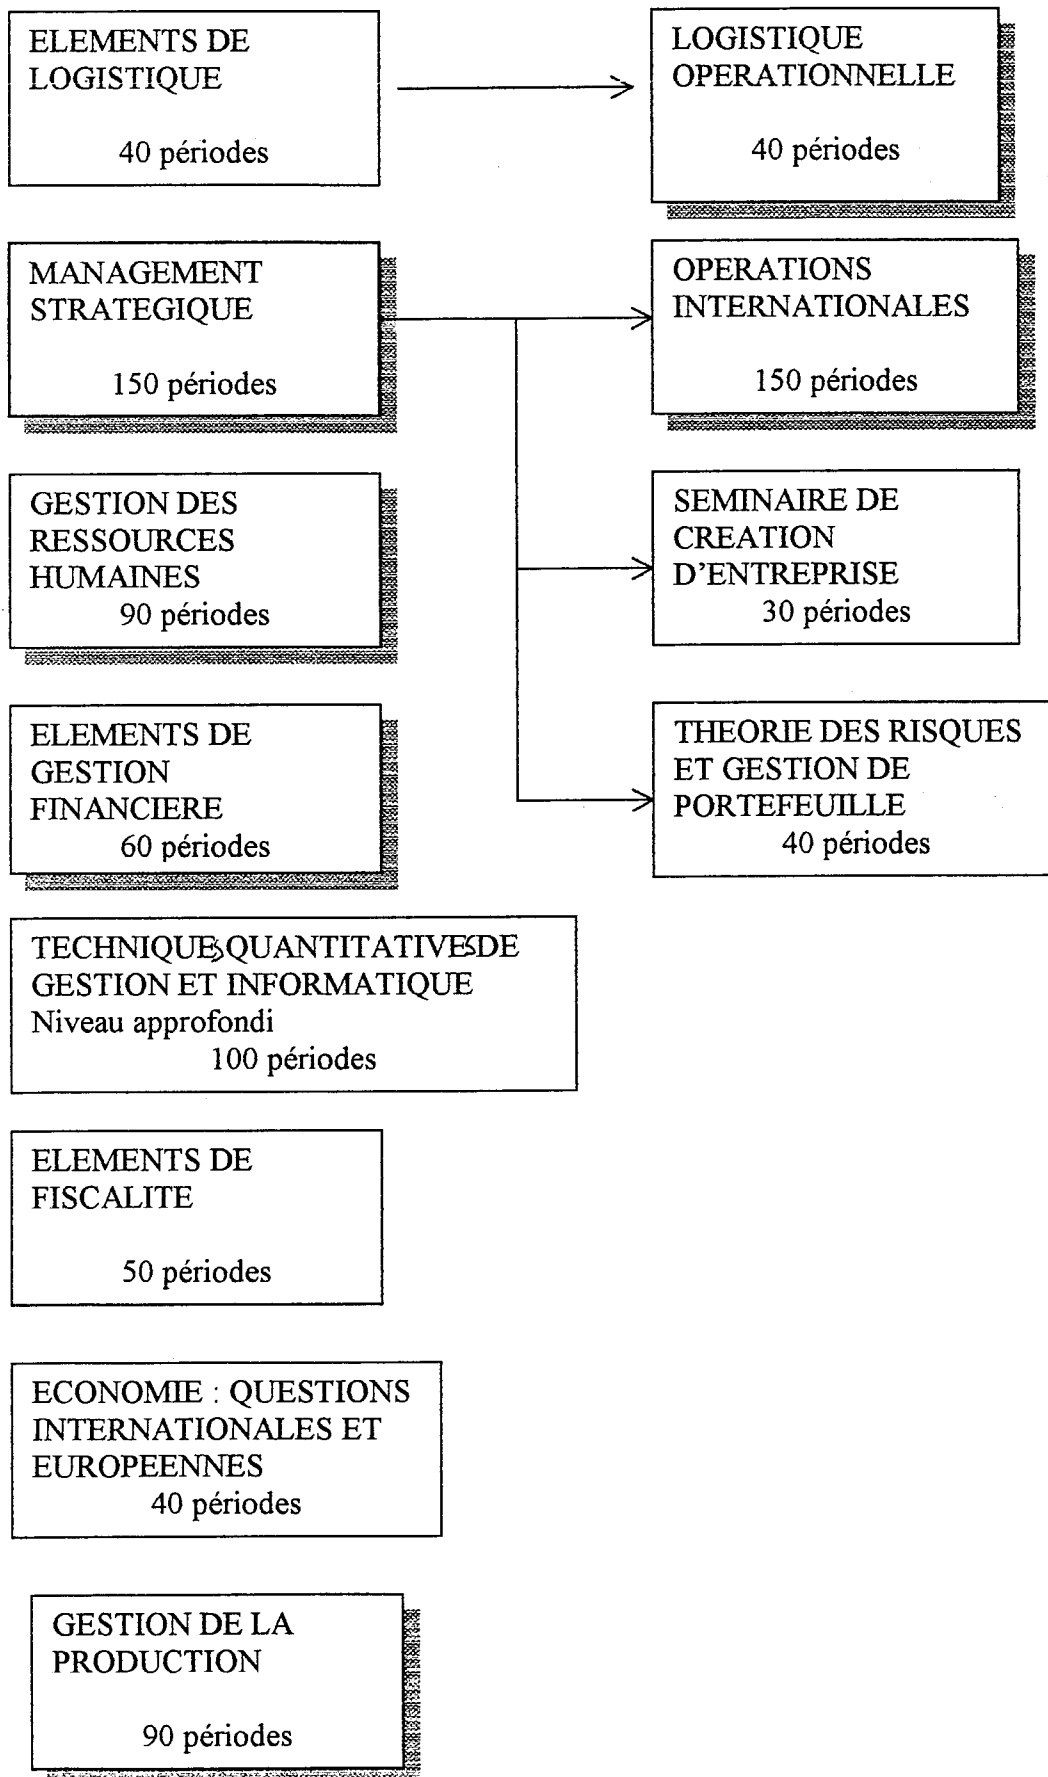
ELEMENTS DE LOGISTIQUE

40 périodes

LOGISTIQUE OPERATIONNELLE

40 périodes

MANAGEMENT STRATEGIQUE

150 périodes

OPERATIONS INTERNATIONALES

150 périodes

GESTION DES RESSOURCES HUMAINES
90 périodes

SEMINAIRE DE CREATION D'ENTREPRISE
30 périodes

ELEMENTS DE GESTION FINANCIERE
60 périodes

THEORIE DES RISQUES ET GESTION DE PORTEFEUILLE
40 périodes

TECHNIQUES QUANTITATIVES DE GESTION ET INFORMATIQUE
Niveau approfondi
100 périodes

ELEMENTS DE FISCALITE

50 périodes

ECONOMIE : QUESTIONS INTERNATIONALES ET EUROPEENNES
40 périodes

GESTION DE LA PRODUCTION

90 périodes